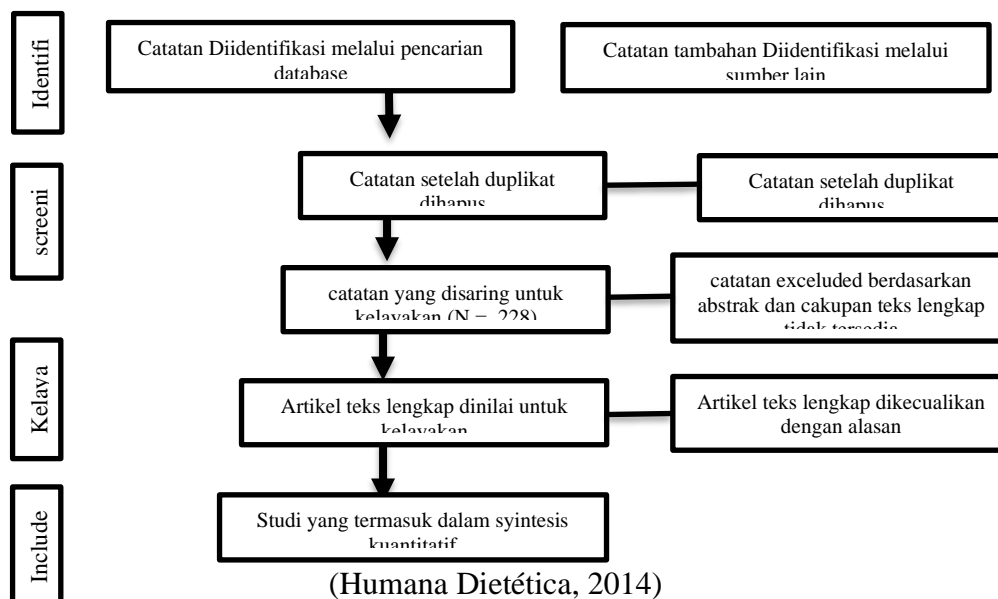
Identifi

Catatan Diidentifikasi melalui pencarian database

Catatan tambahan Diidentifikasi melalui sumber lain

screeni

Catatan setelah duplikat dihapus

Catatan setelah duplikat dihapus

catatan yang disaring untuk kelayakan (N = 228)

catatan exceluded berdasarkan abstrak dan cakupan teks lengkap tidak tersedia

Kelaya

Artikel teks lengkap dinilai untuk kelayakan

Artikel teks lengkap dikecualikan dengan alasan

Include

Studi yang termasuk dalam syintesis kuantitatif

(Humana Dietética, 2014)